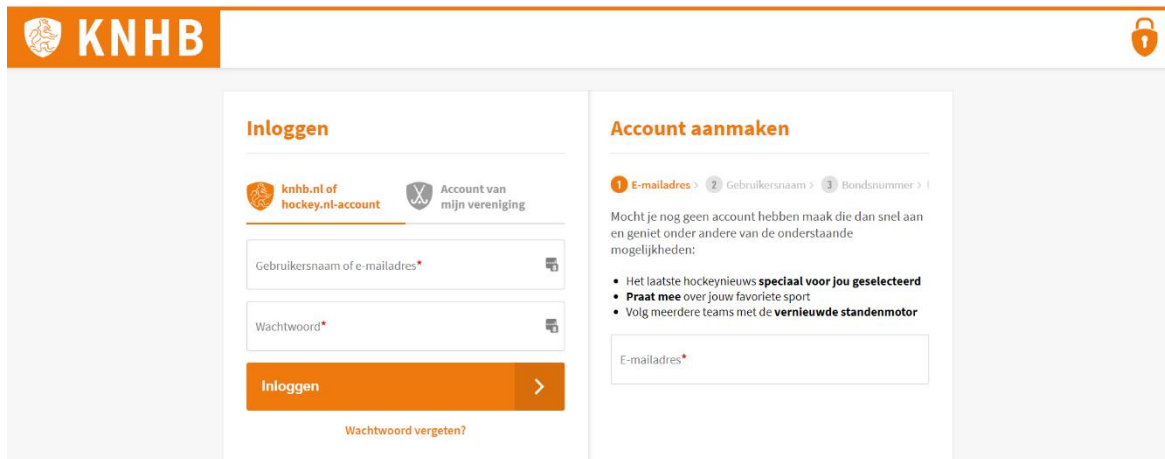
KNHB

Inloggen

knhb.nl of hockey.nl-account

Account van mijn vereniging

Gebruikersnaam of e-mailadres*

Wachtwoord*

Inloggen

Wachtwoord vergeten?

Account aanmaken

1 E-mailadres > 2 Gebruikersnaam > 3 Bondsnummer >

Mocht je nog geen account hebben maak die dan snel aan en geniet onder andere van de onderstaande mogelijkheden:

• Het laatste hockeynieuws **speciaal voor jou geselecteerd**
• **Praat mee** over jouw favoriete sport
• Volg meerdere teams met de **vernieuwde standenmotor**

E-mailadres*